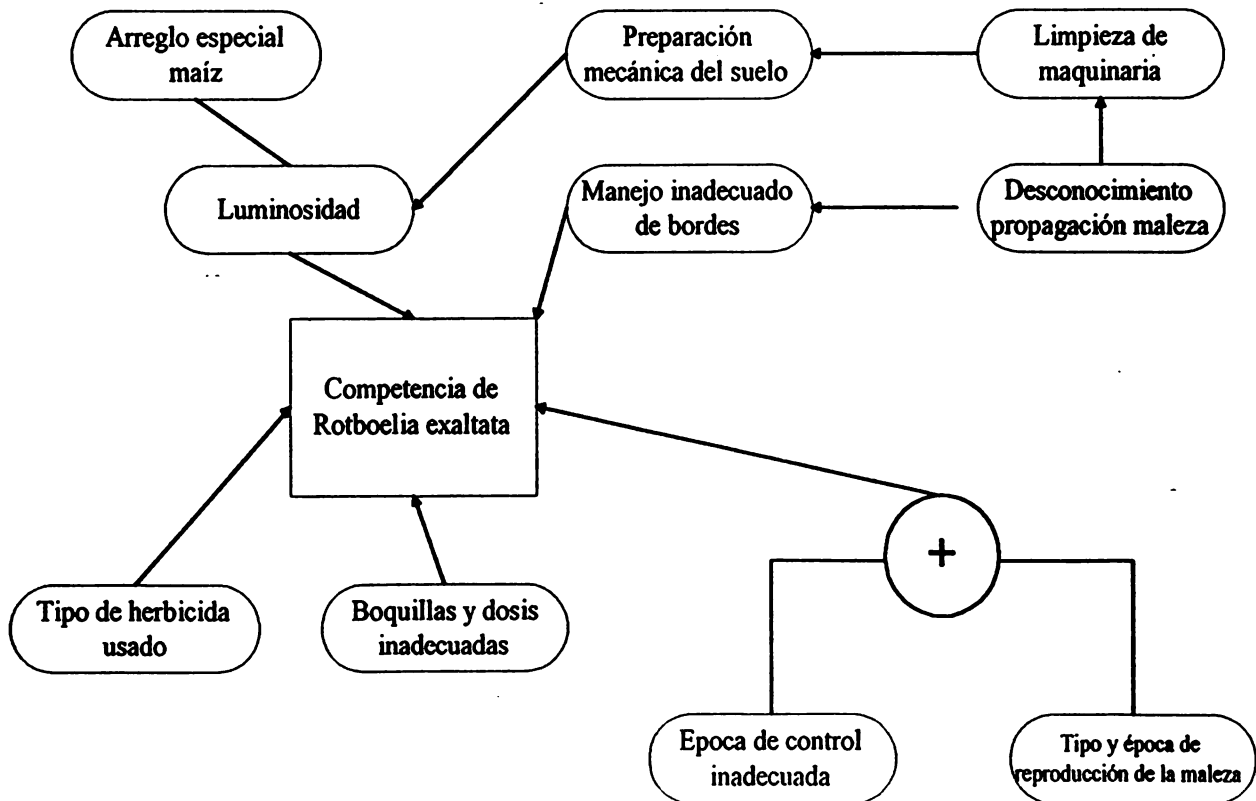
Arreglo especial maíz

Preparación mecánica del suelo

Limpieza de maquinaria

Luminosidad

Manejo inadecuado de bordes

Desconocimiento propagación maleza

Competencia de Rotboelia exaltata

+

Tipo de herbicida usado

Boquillas y dosis inadecuadas

Epoca de control inadecuada

Tipo y época de reproducción de la maleza